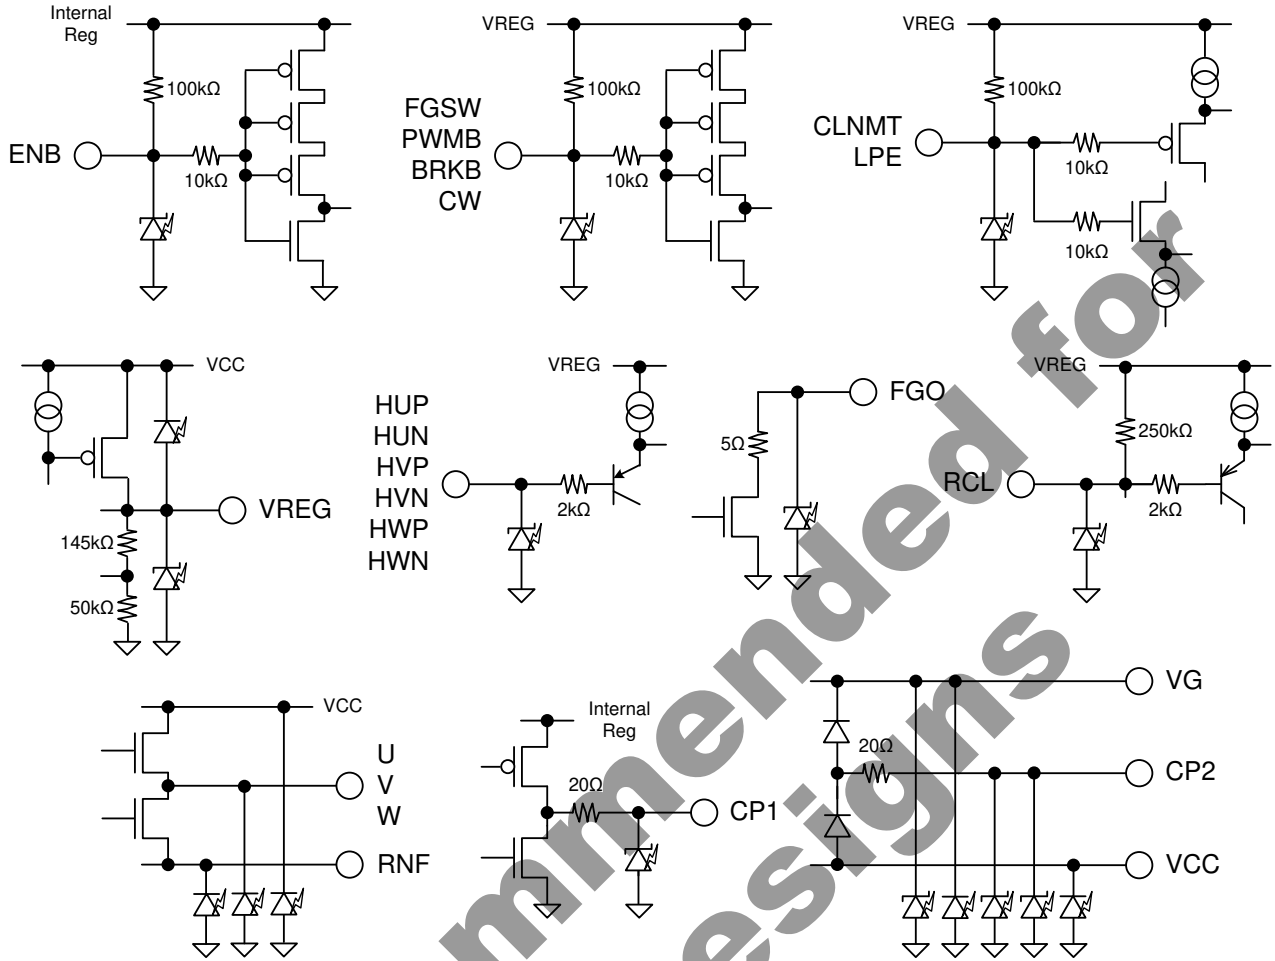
Internal Reg

100kΩ

ENB

10kΩ

VREG

100kΩ

FGSW
PWMB
BRKB
CW

10kΩ

VREG

100kΩ

CLNMT
LPE

10kΩ

10kΩ

VCC

VREG

145kΩ

50kΩ

VREG

HUP
HUN
HVP
HVN
HWP
HWN

2kΩ

FGO

5Ω

VREG

250kΩ

RCL

2kΩ

VCC

U
V
W

RNF

Internal Reg

20Ω

CP1

VG

20Ω

CP2

VCC

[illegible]mmended for
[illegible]esigns